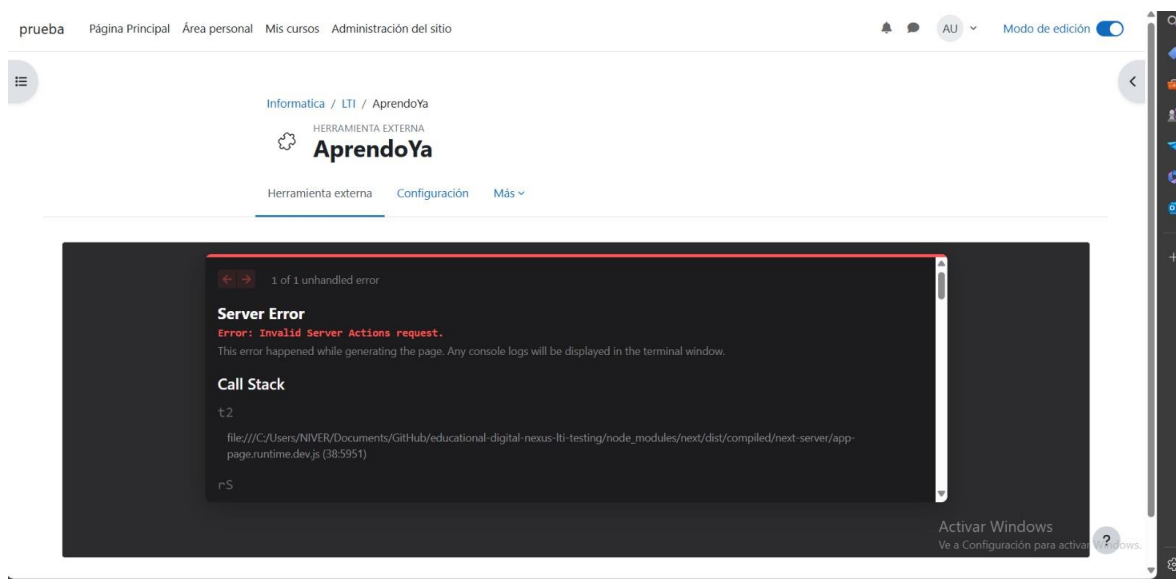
prueba Página Principal Área personal Mis cursos Administración del sitio

AU Modo de edición

Informatica / LTI / AprendoYa

HERRAMIENTA EXTERNA

AprendoYa

Herramienta externa Configuración Más

1 of 1 unhandled error

Server Error

Error: Invalid Server Actions request.

This error happened while generating the page. Any console logs will be displayed in the terminal window.

Call Stack

t2

file:///C:/Users/NIVER/Documents/GitHub/educational-digital-nexus-lti-testing/node_modules/next/dist/compiled/next-server/app-page.runtime.dev.js (38:5951)

rS

Activar Windows

Ve a Configuración para activar Windows.

?